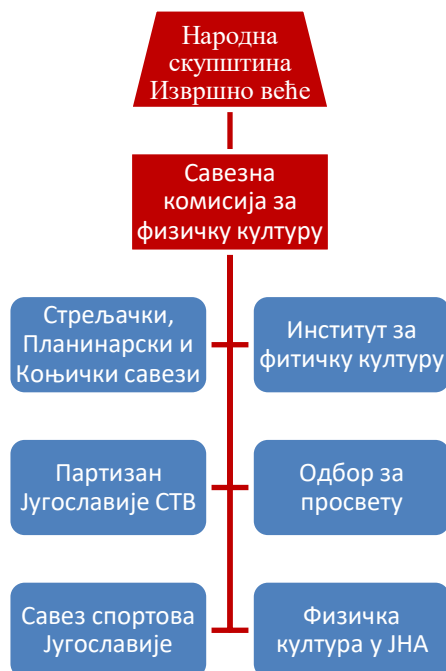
Народна скупштина Извршно веће

Савезна комисија за физичку културу

Стрељачки, Планинарски и Коњички савези

Институт за фитичку културу

Партизан Југославије СТВ

Одбор за просвету

Савез спортова Југославије

Физичка култура у ЈНА